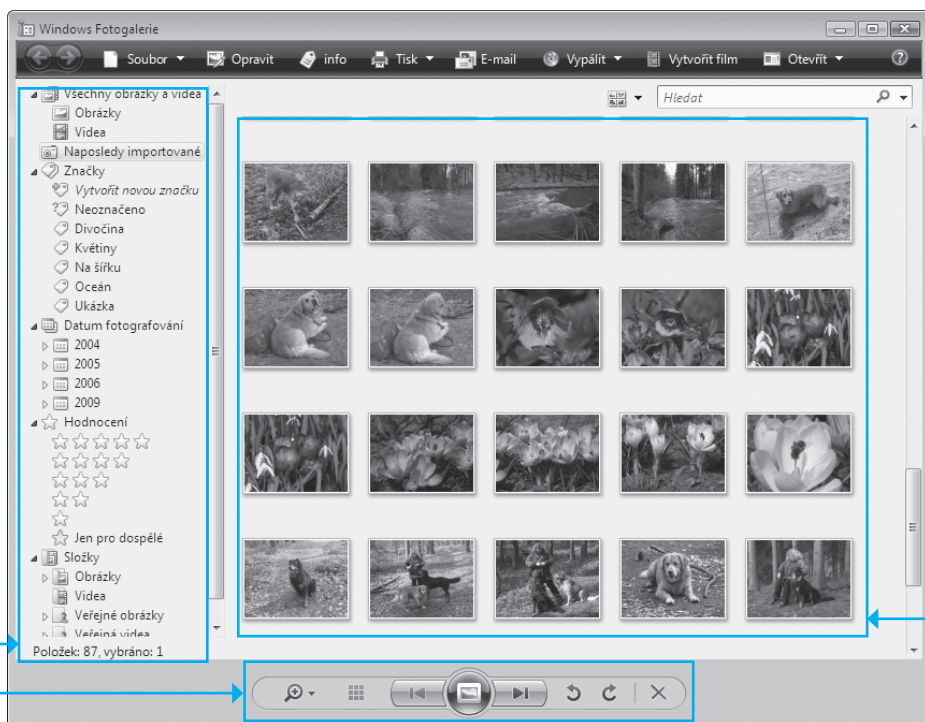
Windows Fotogalerie

Soubor
Opravit
info
Tisk
E-mail
Vypálit
Vytvořit film
Otevřít

Hledat

Všechny obrázky a videa
Obrázky
Videa
Naposledy importované
Značky
Vytvořit novou značku
Neoznačeno
Divočina
Květiny
Na šířku
Oceán
Ukázka
Datum fotografování
2004
2005
2006
2009
Hodnocení
Jen pro dospělé
Složky
Obrázky
Videa
Veřejné obrázky
Veřejná videa
Položek: 87, vybráno: 1